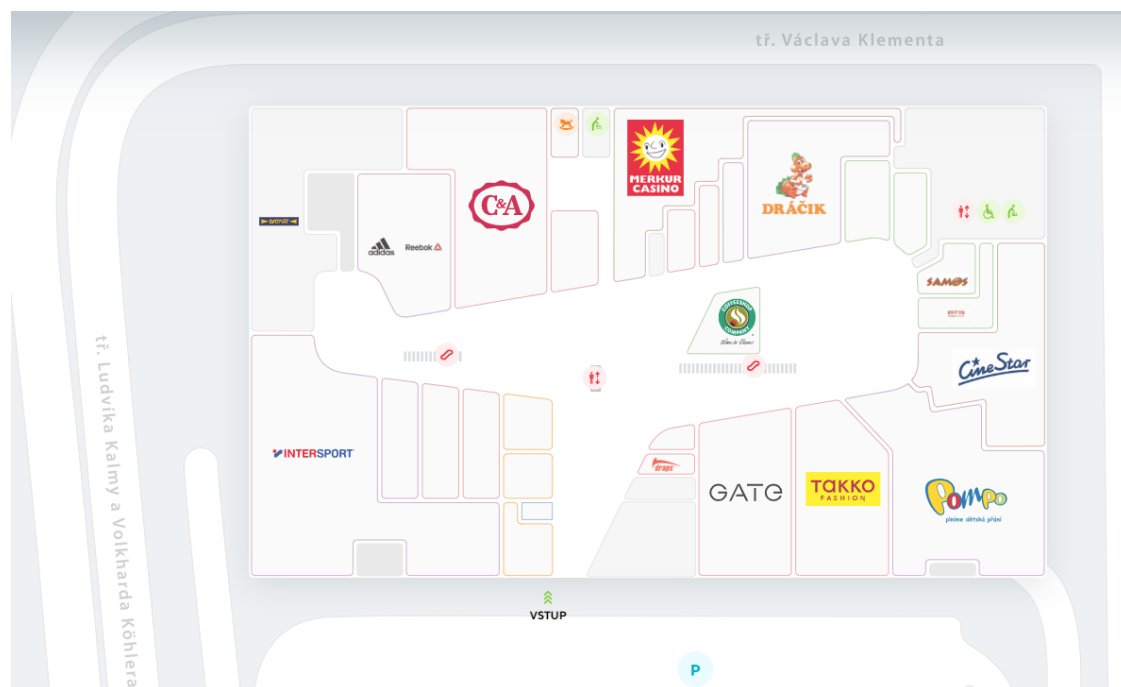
tř. Václava Klementa

tř. Ludvíka Kalmy a Volkharda Köhlera

MERKUR CASINO

C&A

DRÁČIK

adidas

Reebok

SAMOS

COFFEESHOP COMPANY

CineStar

INTERSPORT

GATE

TAKKO FASHION

POMPO

plníme dětská přání

draps

VSTUP

P